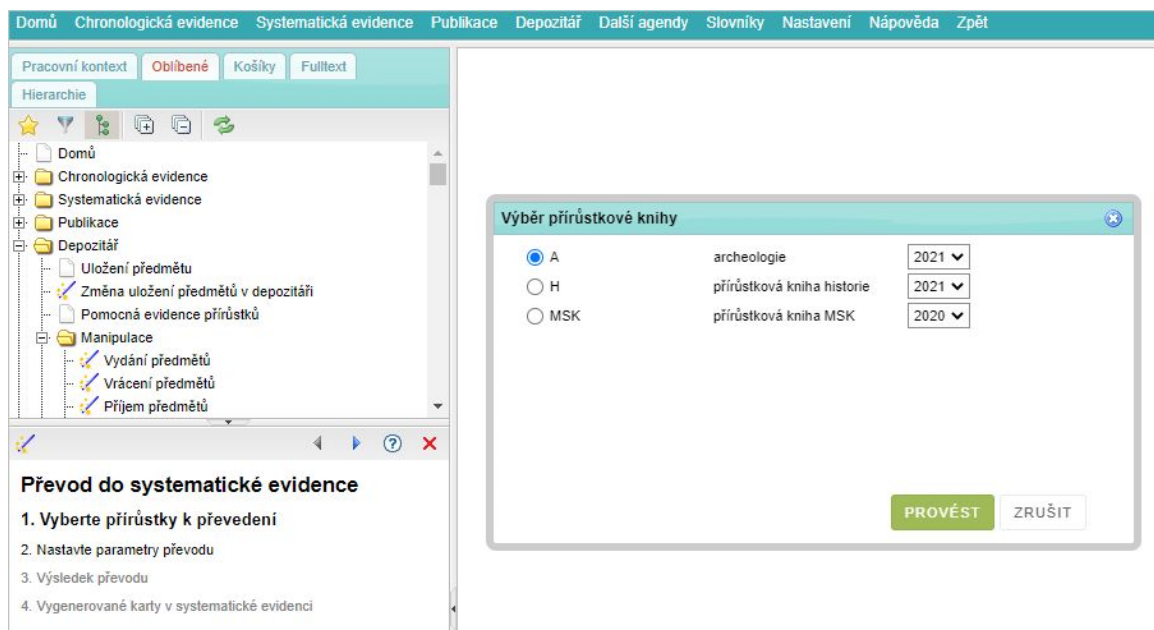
Domů Chronologická evidence Systematická evidence Publikace Depozitář Další agendy Slovníky Nastavení Nápověda Zpět

Pracovní kontext Oblíbené Košíky Fulltext
Hierarchie

Domů
Chronologická evidence
Systematická evidence
Publikace
Depozitář
Uložení předmětu
Změna uložení předmětů v depozitáři
Pomocná evidence přírůstků
Manipulace
Vydání předmětů
Vrácení předmětů
Příjem předmětů

Převod do systematické evidence

1. Vyberte přírůstky k převedení

2. Nastavte parametry převodu

3. Výsledek převodu

4. Vygenerované karty v systematické evidenci

Výběr přírůstkové knihy

| | | |
|---|---|---|
| A | archeologie | 2021 |
| H | přírůstková kniha historie | 2021 |
| MSK | přírůstková kniha MSK | 2020 |

PROVÉST ZRUŠIT